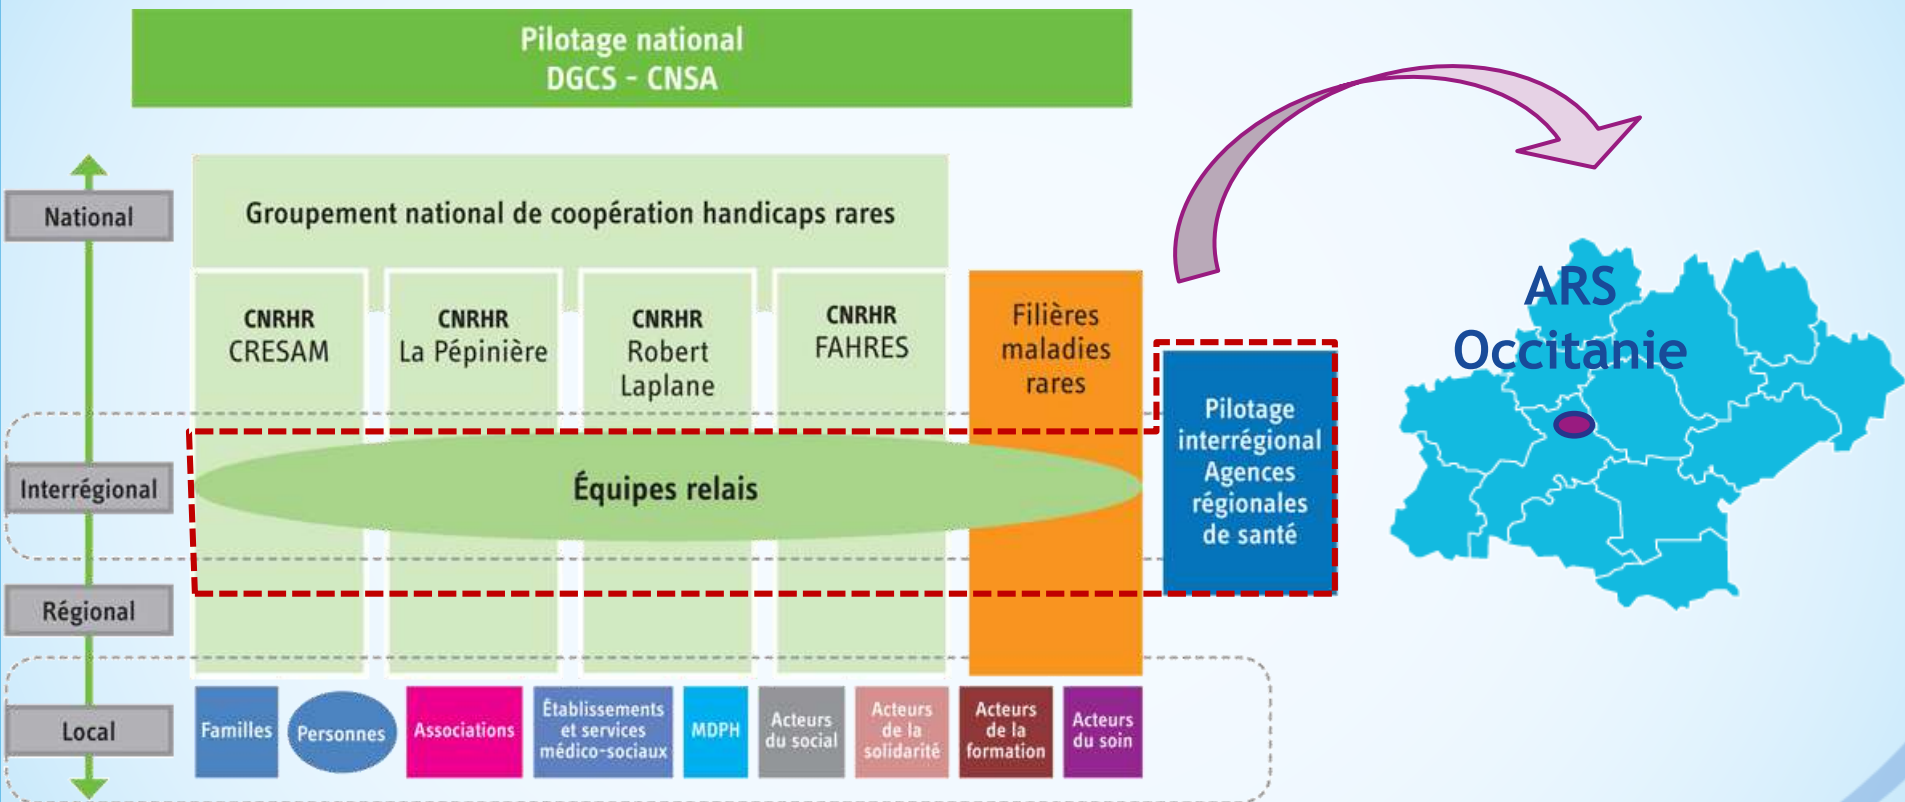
Pilotage national
DGCS - CNSA

National

Groupement national de coopération handicaps rares

CNRHR
CRESAM

CNRHR
La Pépinière

CNRHR
Robert
Laplane

CNRHR
FAHRES

Filières
maladies
rares

Pilotage
interrégional
Agences
régionales
de santé

Interrégional

Équipes relais

Régional

Local

Familles

Personnes

Associations

Établissements
et services
médico-sociaux

MDPH

Acteurs
du social

Acteurs
de la
solidarité

Acteurs
de la
formation

Acteurs
du soin

ARS
Occitanie